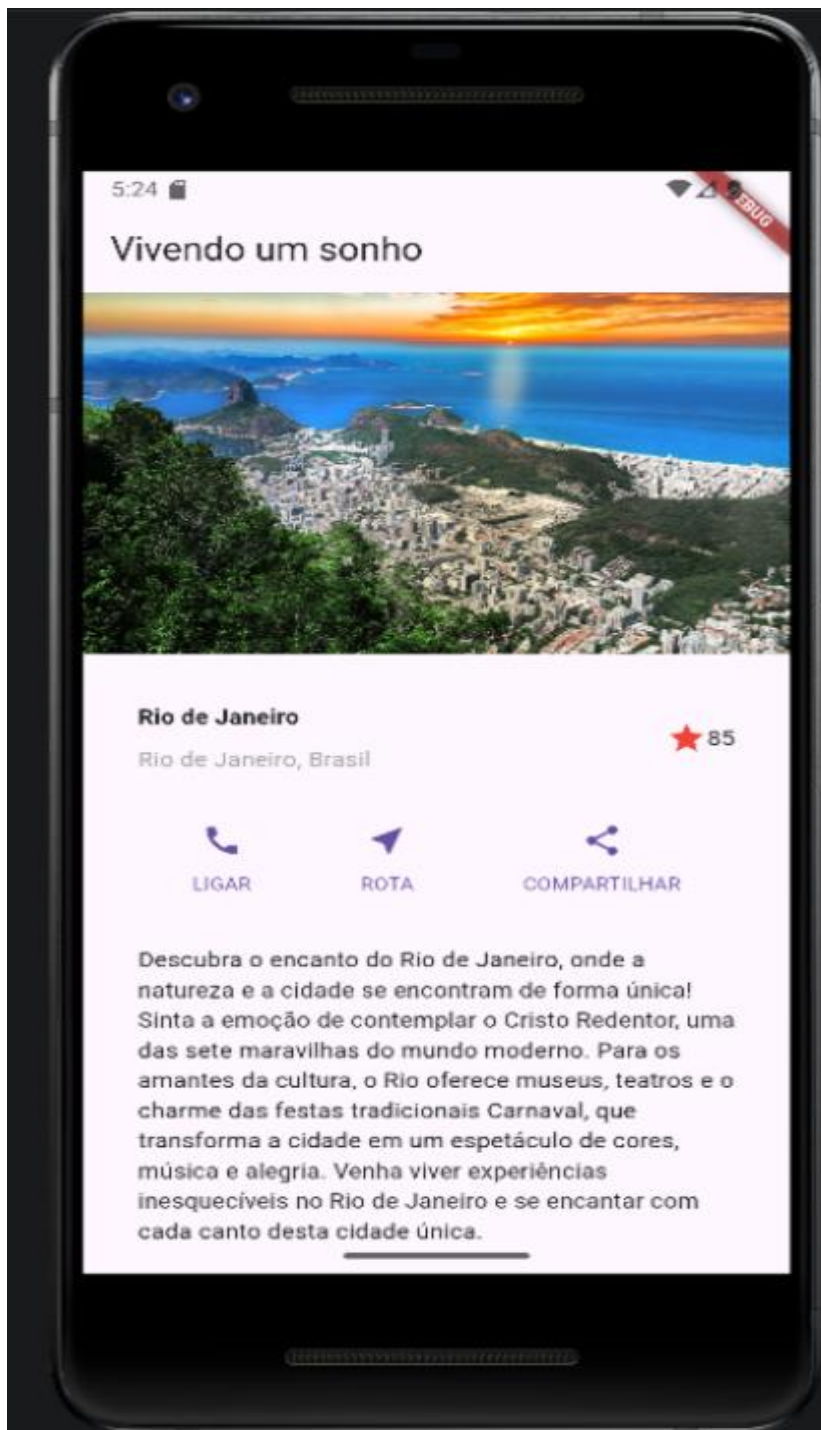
5:24

EBUG

Vivendo um sonho

Rio de Janeiro

Rio de Janeiro, Brasil

85

LIGAR

ROTA

COMPARTILHAR

Descubra o encanto do Rio de Janeiro, onde a natureza e a cidade se encontram de forma única! Sinta a emoção de contemplar o Cristo Redentor, uma das sete maravilhas do mundo moderno. Para os amantes da cultura, o Rio oferece museus, teatros e o charme das festas tradicionais Carnaval, que transforma a cidade em um espetáculo de cores, música e alegria. Venha viver experiências inesquecíveis no Rio de Janeiro e se encantar com cada canto desta cidade única.